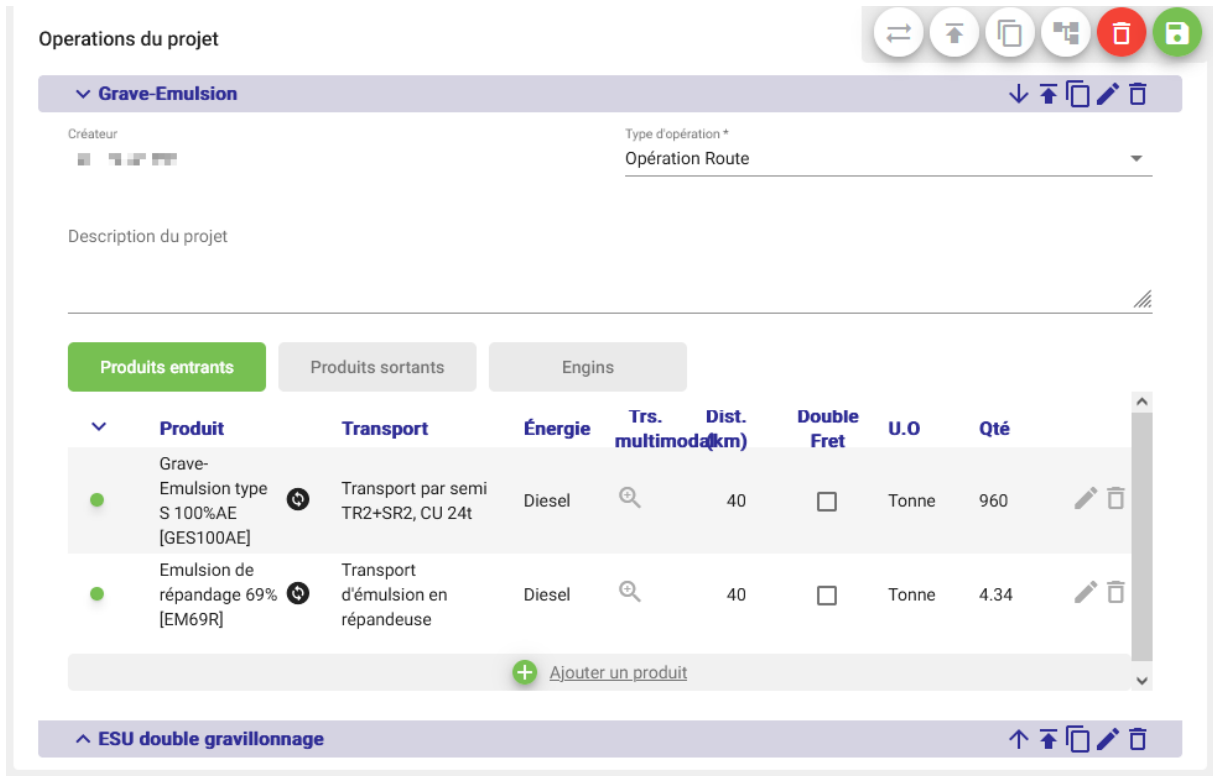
Operations du projet

Grave-Emulsion

Créateur

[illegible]

Type d'opération *

Opération Route

Description du projet

Produits entrants

Produits sortants

Engins

| | Produit | Transport | Énergie | Trs. multimodal | Dist. (km) | Double Fret | U.O | Qté |
|---|---|---|---|---|---|---|---|---|
| | Grave-Emulsion type S 100%AE [GES100AE] | Transport par semi TR2+SR2, CU 24t | Diesel | | 40 | | Tonne | 960 |
| | Emulsion de répandage 69% [EM69R] | Transport d'émulsion en répandeuse | Diesel | | 40 | | Tonne | 4.34 |

Ajouter un produit

ESU double gravillonnage